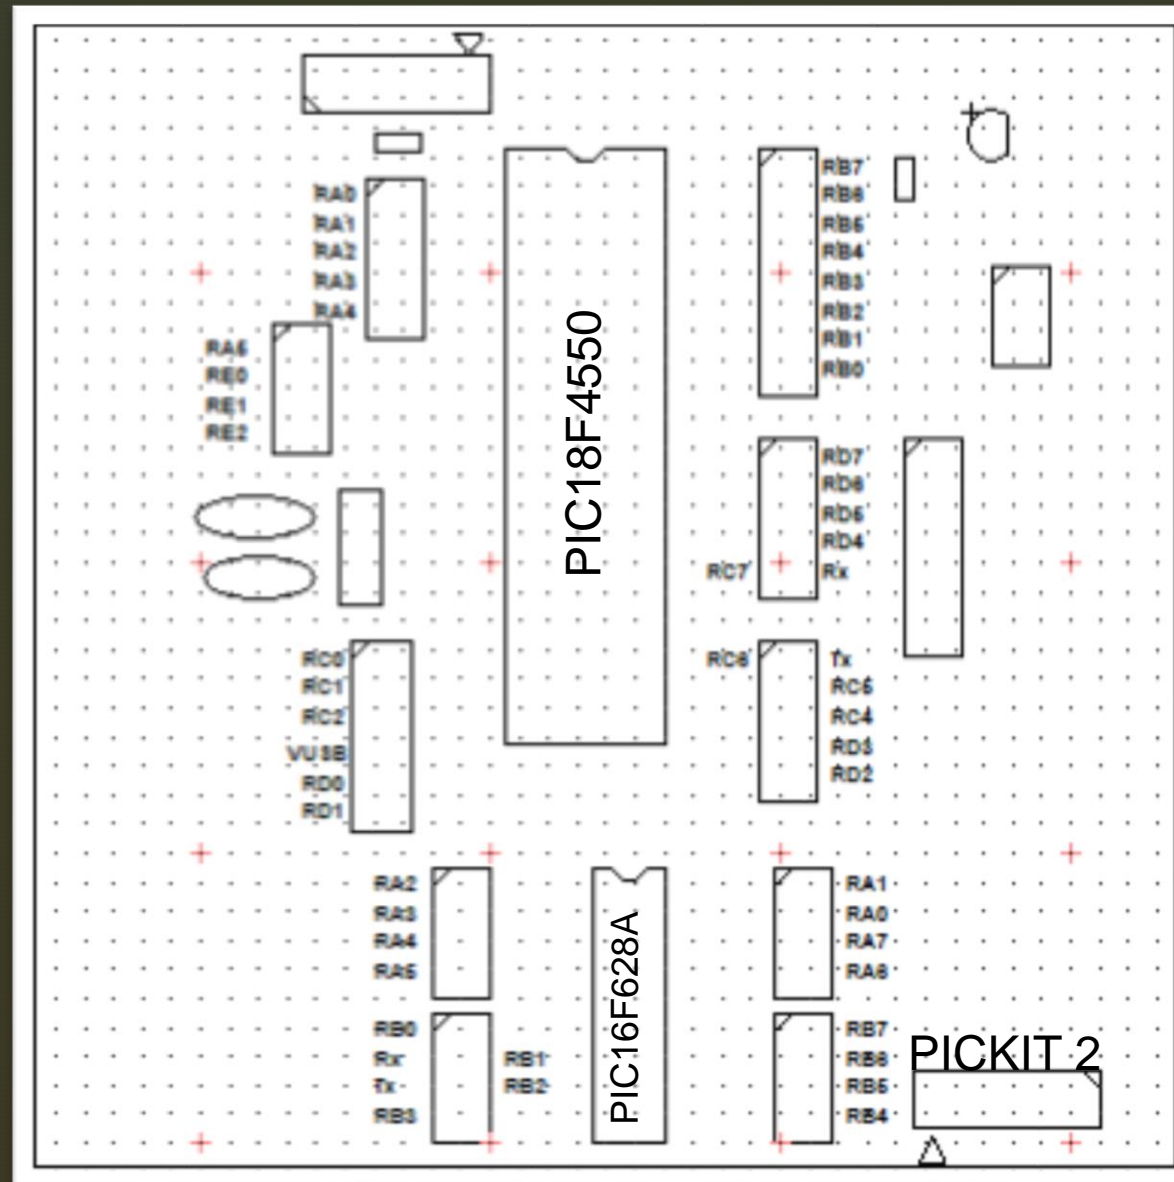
RA0
RA1
RA2
RA3
RA4

RA5
RE0
RE1
RE2

PIC18F4550

RB7
RB6
RB5
RB4
RB3
RB2
RB1
RB0

RD7
RD6
RD5
RD4
RC7
Rx

RC0
RC1
RC2
VUSB
RD0
RD1

RC6
Tx
RC5
RC4
RD3
RD2

RA2
RA3
RA4
RA5

PIC16F628A

RA1
RA0
RA7
RA6

RB0
Rx
Tx
RB3
RB1
RB2

RB7
RB6
RB5
RB4

PICKIT 2